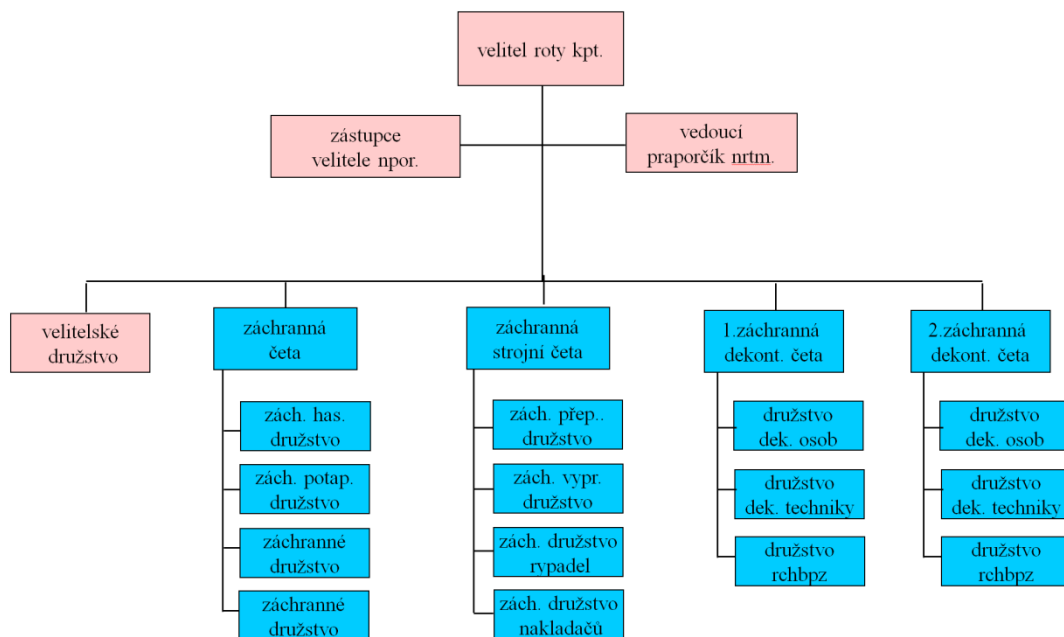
velitel roty kpt.

zástupce velitele npor.

vedoucí praporčík nrtm.

velitelské družstvo

záchranná četa

zách. has. družstvo

zách. potap. družstvo

záchranné družstvo

záchranné družstvo

záchranná strojní četa

zách. přep.. družstvo

zách. vypr. družstvo

zách. družstvo rypadel

zách. družstvo nakladačů

1.záchranná dekont. četa

družstvo dek. osob

družstvo dek. techniky

družstvo rchbpz

2.záchranná dekont. četa

družstvo dek. osob

družstvo dek. techniky

družstvo rchbpz